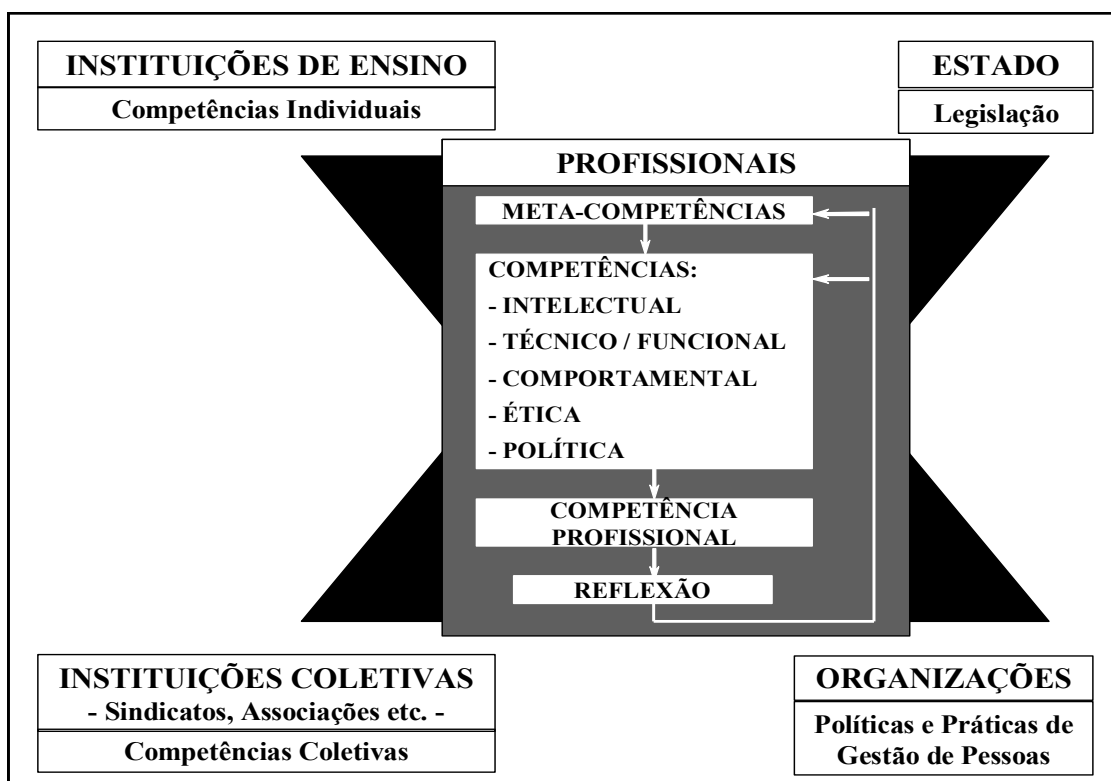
INSTITUIÇÕES DE ENSINO

Competências Individuais

ESTADO

Legislação

PROFISSIONAIS

META-COMPETÊNCIAS

COMPETÊNCIAS:
- INTELECTUAL
- TÉCNICO / FUNCIONAL
- COMPORTAMENTAL
- ÉTICA
- POLÍTICA

COMPETÊNCIA PROFISSIONAL

REFLEXÃO

INSTITUIÇÕES COLETIVAS
- Sindicatos, Associações etc. -

Competências Coletivas

ORGANIZAÇÕES

Políticas e Práticas de Gestão de Pessoas